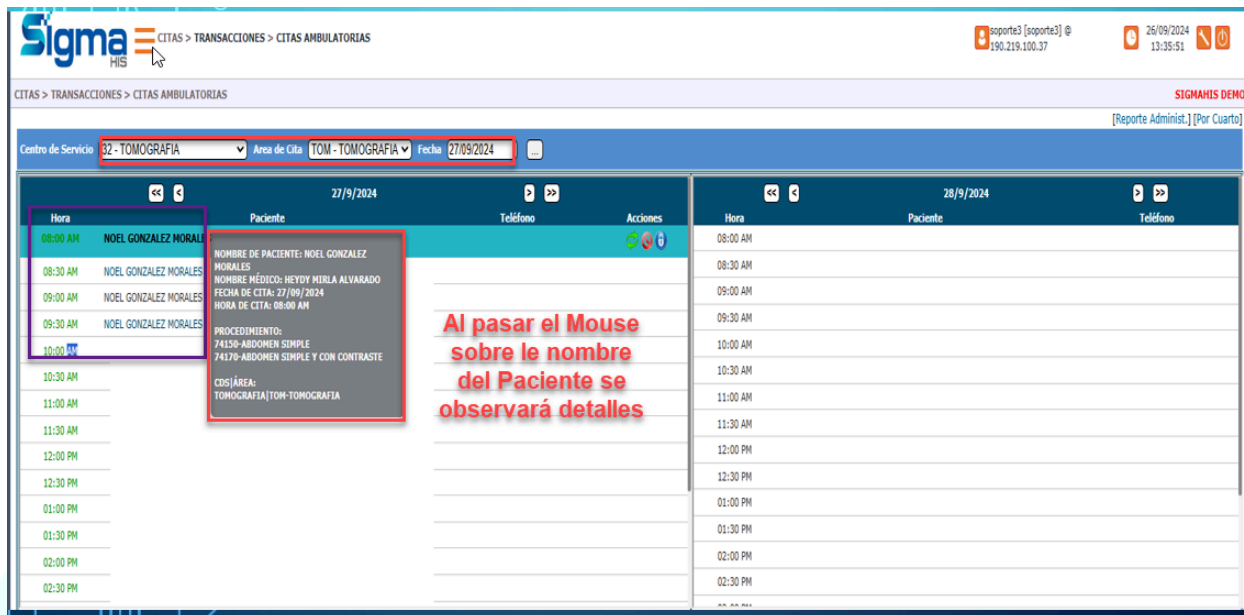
Sigma HIS CITAS > TRANSACCIONES > CITAS AMBULATORIAS

soporte3 [soporte3] @ 190.219.100.37

26/09/2024 13:35:51

CITAS > TRANSACCIONES > CITAS AMBULATORIAS

SIGMAHIS DEMO

[Reporte Administ.] [Por Cuarto]

Centro de Servicio 32 - TOMOGRAFIA Area de Cita TOM - TOMOGRAFIA Fecha 27/09/2024 ...

27/9/2024

| Hora | Paciente | Teléfono | Acciones |
|---|---|---|---|
| 08:00 AM | NOEL GONZALEZ MORALES | | |
| 08:30 AM | NOEL GONZALEZ MORALES | | |
| 09:00 AM | NOEL GONZALEZ MORALES | | |
| 09:30 AM | NOEL GONZALEZ MORALES | | |
| 10:00 AM | | | |
| 10:30 AM | | | |
| 11:00 AM | | | |
| 11:30 AM | | | |
| 12:00 PM | | | |
| 12:30 PM | | | |
| 01:00 PM | | | |
| 01:30 PM | | | |
| 02:00 PM | | | |
| 02:30 PM | | | |

NOMBRE DE PACIENTE: NOEL GONZALEZ MORALES
NOMBRE MÉDICO: HEYDY MIRLA ALVARADO
FECHA DE CITA: 27/09/2024
HORA DE CITA: 08:00 AM

PROCEDIMIENTO:
74150-ABDOMEN SIMPLE
74170-ABDOMEN SIMPLE Y CON CONTRASTE

CDS|ÁREA:
TOMOGRAFIA|TOM-TOMOGRAFIA

Al pasar el Mouse sobre le nombre del Paciente se observará detalles

28/9/2024

| Hora | Paciente | Teléfono |
|---|---|---|
| 08:00 AM | | |
| 08:30 AM | | |
| 09:00 AM | | |
| 09:30 AM | | |
| 10:00 AM | | |
| 10:30 AM | | |
| 11:00 AM | | |
| 11:30 AM | | |
| 12:00 PM | | |
| 12:30 PM | | |
| 01:00 PM | | |
| 01:30 PM | | |
| 02:00 PM | | |
| 02:30 PM | | |